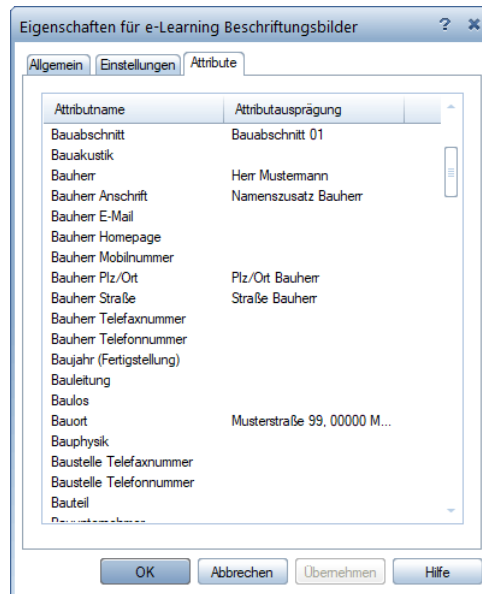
Eigenschaften für e-Learning Beschriftungsbilder ? ✕

Allgemein | Einstellungen | Attribute

| Attributname | Attributausprägung |
|---|---|
| Bauabschnitt | Bauabschnitt 01 |
| Bauakustik | |
| Bauherr | Herr Mustermann |
| Bauherr Anschrift | Namenszusatz Bauherr |
| Bauherr E-Mail | |
| Bauherr Homepage | |
| Bauherr Mobilnummer | |
| Bauherr Plz/Ort | Plz/Ort Bauherr |
| Bauherr Straße | Straße Bauherr |
| Bauherr Telefaxnummer | |
| Bauherr Telefonnummer | |
| Baujahr (Fertigstellung) | |
| Bauleitung | |
| Baulos | |
| Bauort | Musterstraße 99, 00000 M... |
| Bauphysik | |
| Baustelle Telefaxnummer | |
| Baustelle Telefonnummer | |
| Bauteil | |
| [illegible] | |

OK | Abbrechen | Übernehmen | Hilfe